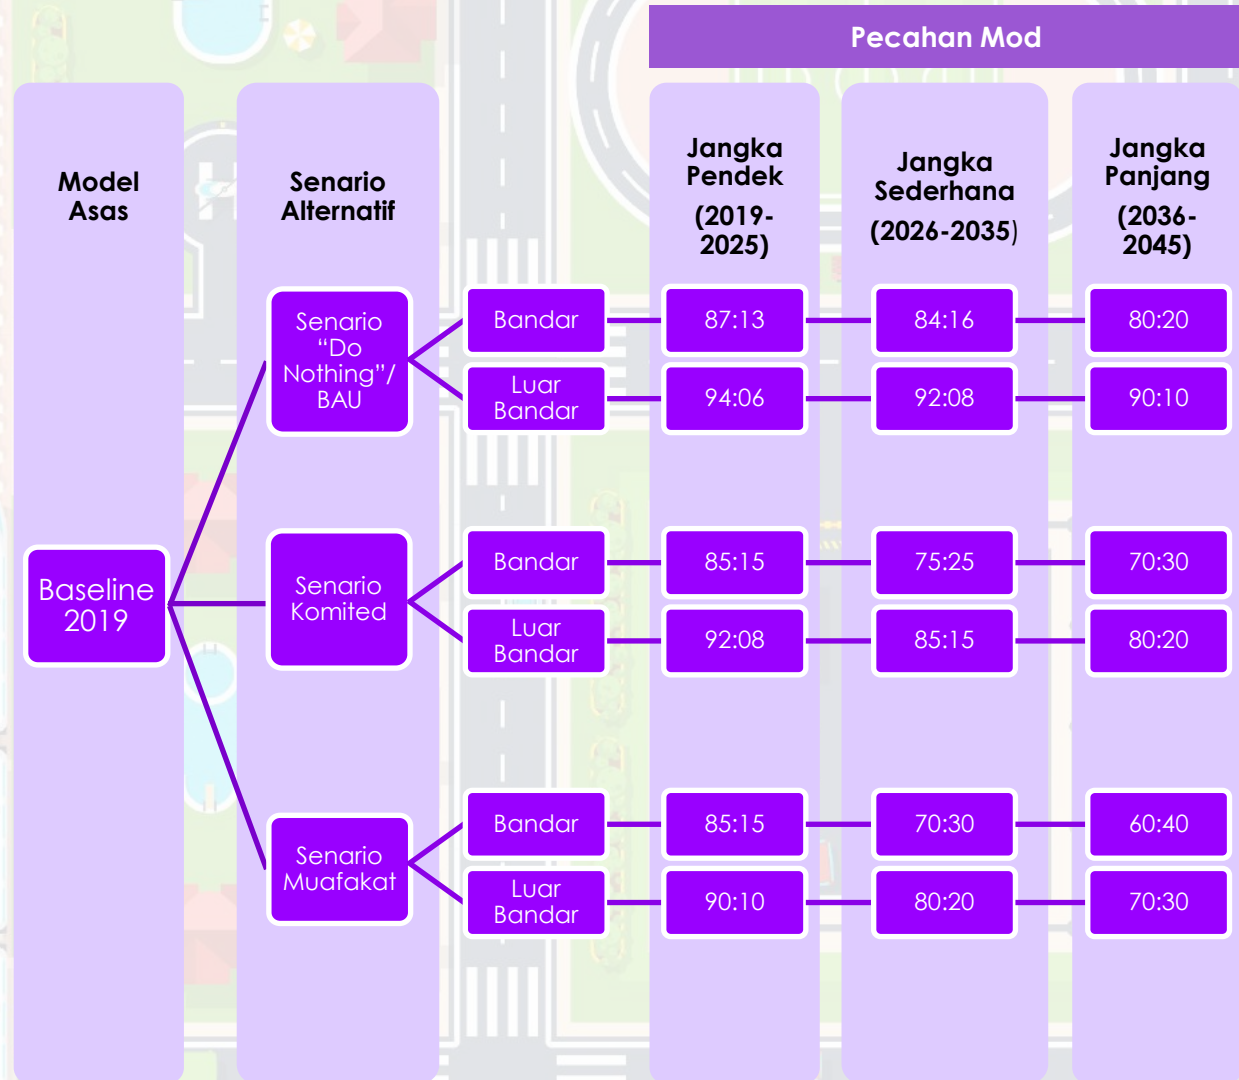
Pecahan Mod

Model Asas

Senario Alternatif

Jangka Pendek (2019-2025)

Jangka Sederhana (2026-2035)

Jangka Panjang (2036-2045)

Baseline 2019

Senario "Do Nothing"/ BAU

Bandar 87:13 84:16 80:20

Luar Bandar 94:06 92:08 90:10

Senario Komited

Bandar 85:15 75:25 70:30

Luar Bandar 92:08 85:15 80:20

Senario Muafakat

Bandar 85:15 70:30 60:40

Luar Bandar 90:10 80:20 70:30